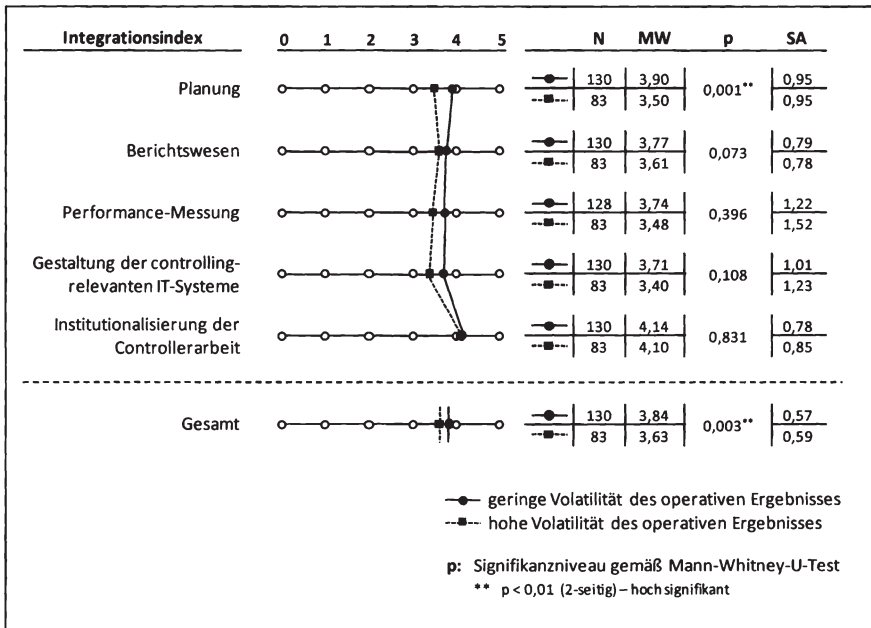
| Integrationsindex | 0 1 2 3 4 5 | | N | MW | p | SA |
|---|---|---|---|---|---|---|
| Planung | | —●— | 130 | 3,90 | 0,001** | 0,95 |
| | | --■-- | 83 | 3,50 | | 0,95 |
| Berichtswesen | | —●— | 130 | 3,77 | 0,073 | 0,79 |
| | | --■-- | 83 | 3,61 | | 0,78 |
| Performance-Messung | | —●— | 128 | 3,74 | 0,396 | 1,22 |
| | | --■-- | 83 | 3,48 | | 1,52 |
| Gestaltung der controlling-relevanten IT-Systeme | | —●— | 130 | 3,71 | 0,108 | 1,01 |
| | | --■-- | 83 | 3,40 | | 1,23 |
| Institutionalisierung der Controllerarbeit | | —●— | 130 | 4,14 | 0,831 | 0,78 |
| | | --■-- | 83 | 4,10 | | 0,85 |
| Gesamt | | —●— | 130 | 3,84 | 0,003** | 0,57 |
| | | --■-- | 83 | 3,63 | | 0,59 |

—●— geringe Volatilität des operativen Ergebnisses
--■-- hohe Volatilität des operativen Ergebnisses

p: Signifikanzniveau gemäß Mann-Whitney-U-Test
** p < 0,01 (2-seitig) – hoch signifikant